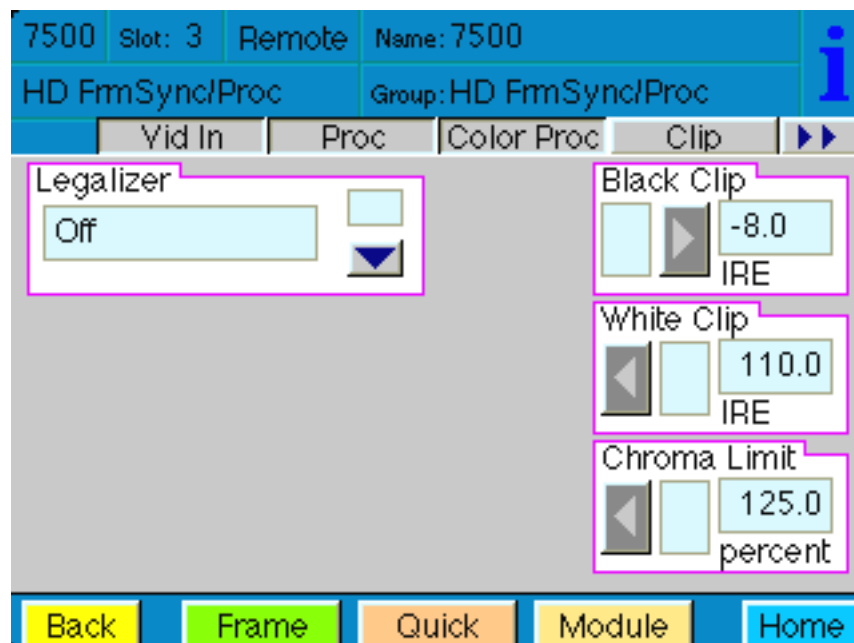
7500 Slot: 3 Remote Name: 7500

HD FrmSync/Proc Group: HD FrmSync/Proc

i

Vid In | Proc | Color Proc | Clip | ▸▸

Legalizer

Off

Black Clip

-8.0

IRE

White Clip

110.0

IRE

Chroma Limit

125.0

percent

Back | Frame | Quick | Module | Home